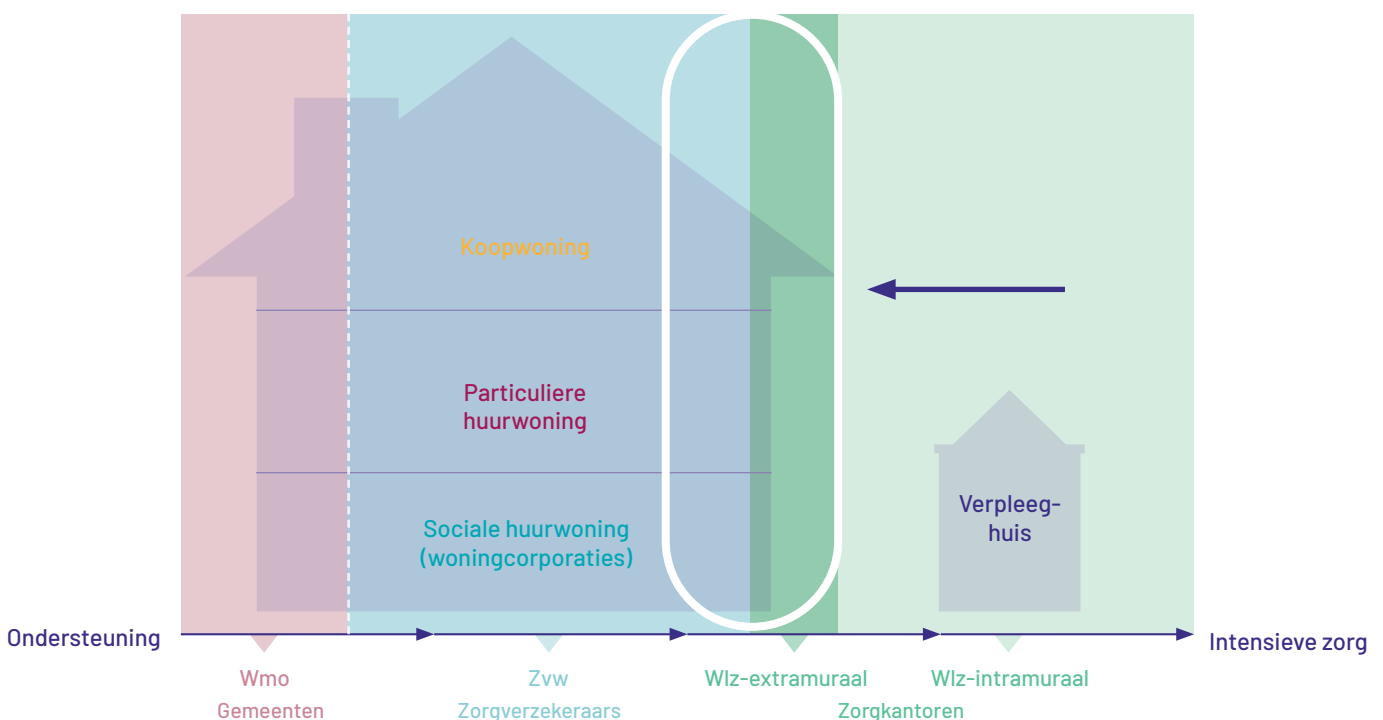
Koopwoning

Particuliere huurwoning

Sociale huurwoning (woningcorporaties)

Verpleeghuis

Ondersteuning

Intensieve zorg

Wmo
Gemeenten

Zvw
Zorgverzekeraars

Wlz-extramuraal

Wlz-intramuraal

Zorgkantoren